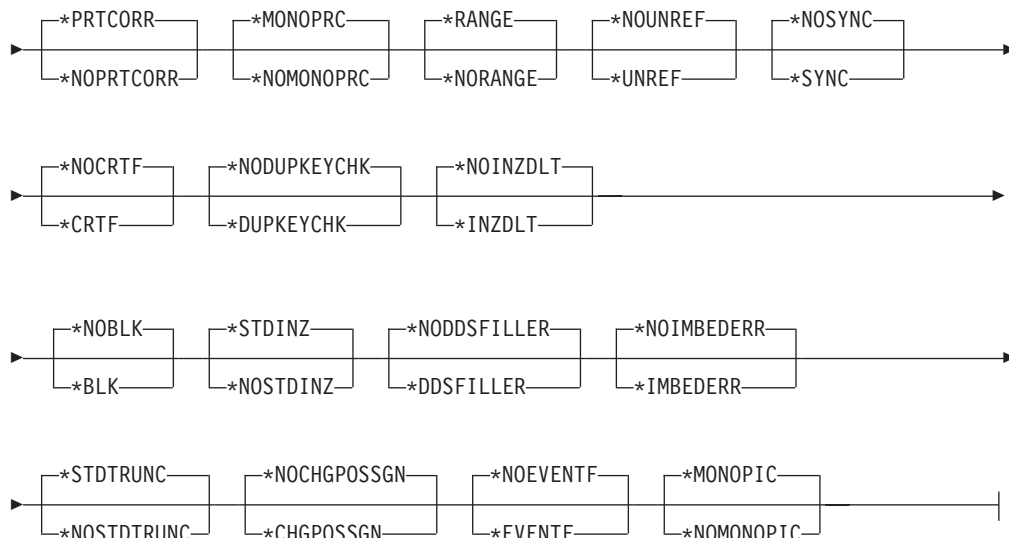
*PRTCORR *NOPRTCORR *MONOPRC *NOMONOPRC *RANGE *NORANGE *NOUNREF *UNREF *NOSYNC *SYNC

*NOCRTF *CRTF *NODUPKEYCHK *DUPKEYCHK *NOINZDLT *INZDLT

*NOBLK *BLK *STDINZ *NOSTDINZ *NODDSFILLER *DDSFILLER *NOIMBEDERR *IMBEDERR

*STDTRUNC *NOSTDTRUNC *NOCHGPOSSGN *CHGPOSSGN *NOEVENTF *EVENTF *MONOPIC *NOMONOPIC